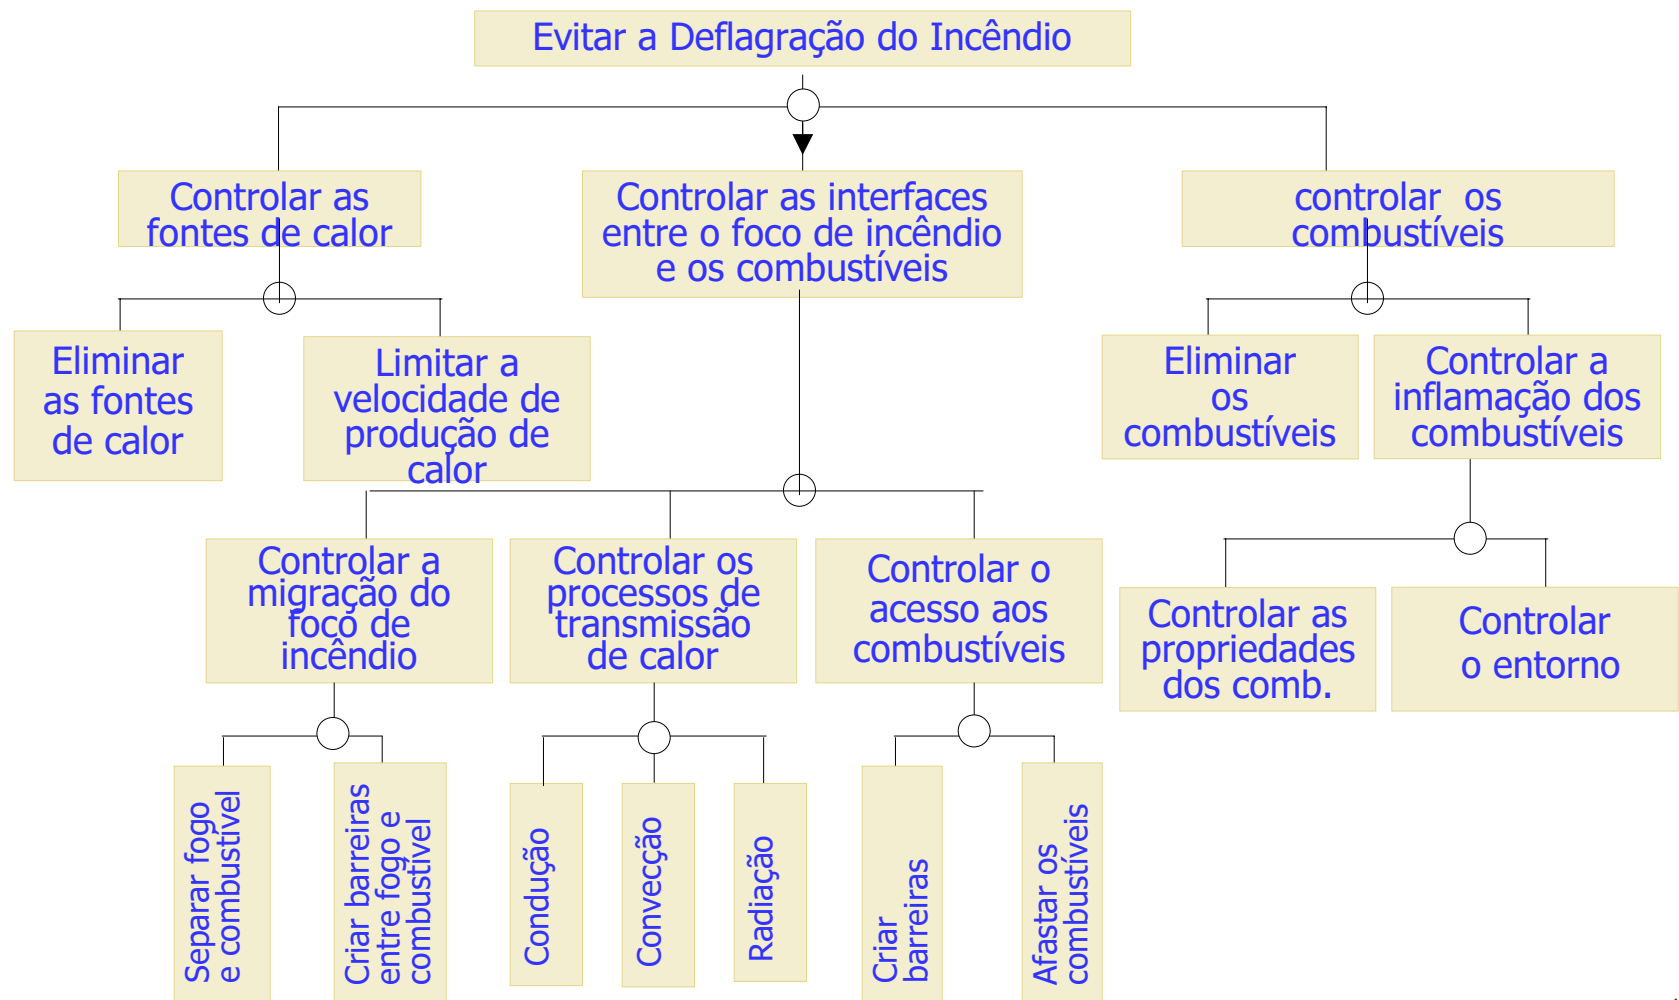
Evitar a Deflagração do Incêndio

Controlar as fontes de calor

Controlar as interfaces entre o foco de incêndio e os combustíveis

controlar os combustíveis

Eliminar as fontes de calor

Limitar a velocidade de produção de calor

Eliminar os combustíveis

Controlar a inflamação dos combustíveis

Controlar a migração do foco de incêndio

Controlar os processos de transmissão de calor

Controlar o acesso aos combustíveis

Controlar as propriedades dos comb.

Controlar o entorno

Separar fogo e combustível

Criar barreiras entre fogo e combustível

Condução

Convecção

Radiação

Criar barreiras

Afastar os combustíveis